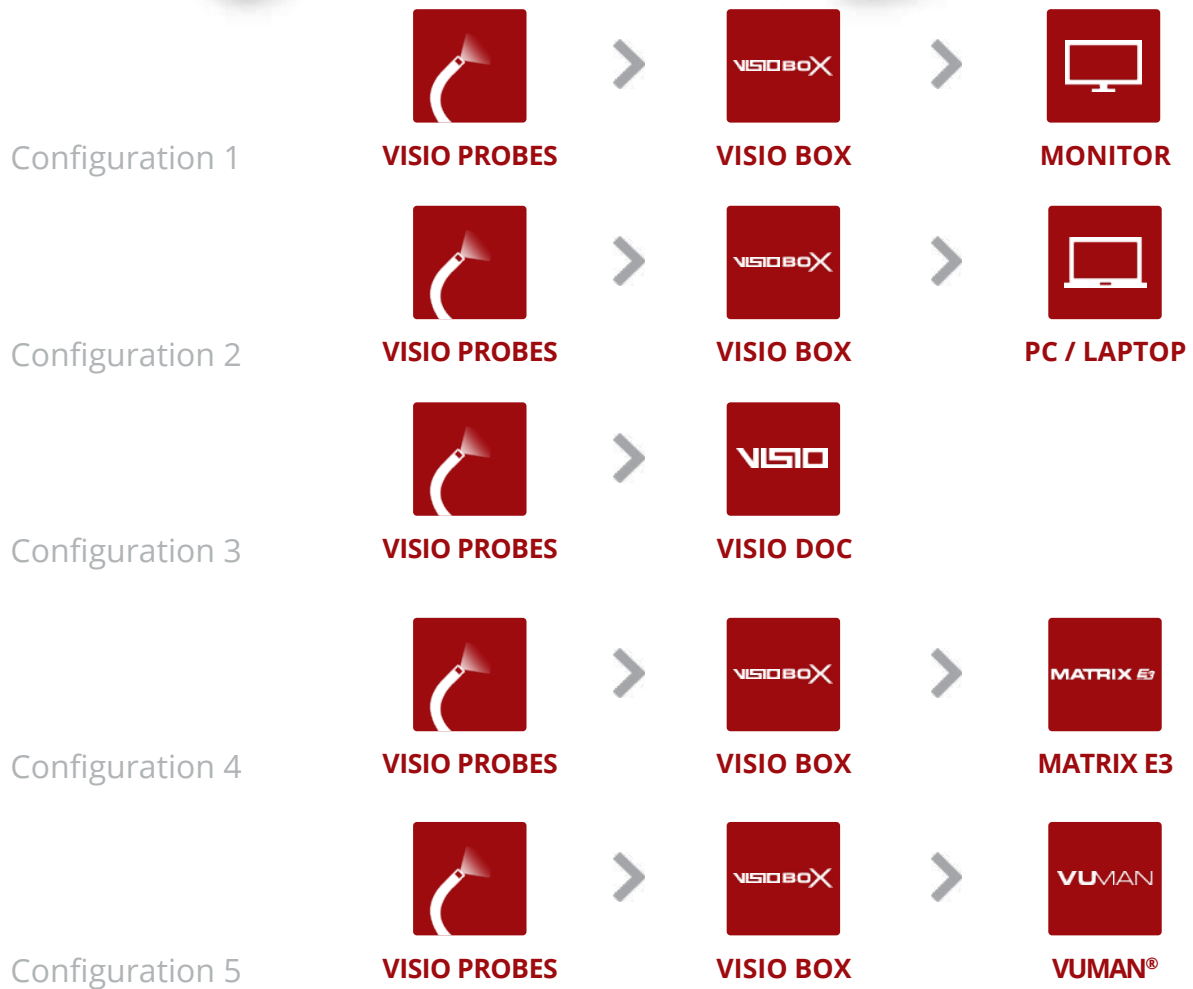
VISIO BOX

Configuration 1 VISIO PROBES VISIO BOX MONITOR

VISIO BOX

Configuration 2 VISIO PROBES VISIO BOX PC / LAPTOP

VISIO

Configuration 3 VISIO PROBES VISIO DOC

VISIO BOX MATRIX E3

Configuration 4 VISIO PROBES VISIO BOX MATRIX E3

VISIO BOX VUMAN

Configuration 5 VISIO PROBES VISIO BOX VUMAN®